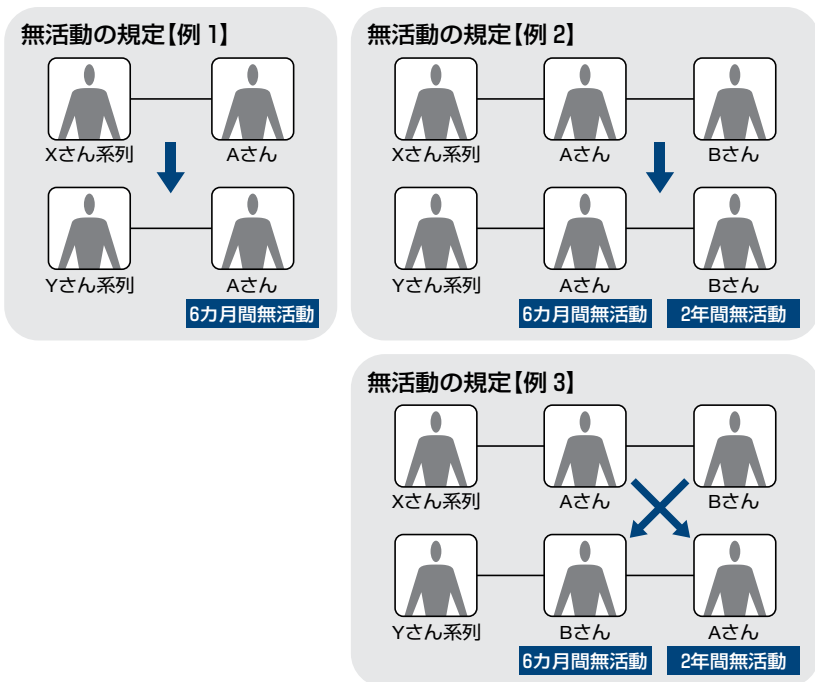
無活動の規定【例 1】

Xさん系列 Aさん

Yさん系列 Aさん

6カ月間無活動

無活動の規定【例 2】

Xさん系列 Aさん Bさん

Yさん系列 Aさん Bさん

6カ月間無活動 2年間無活動

無活動の規定【例 3】

Xさん系列 Aさん Bさん

Yさん系列 Bさん Aさん

6カ月間無活動 2年間無活動